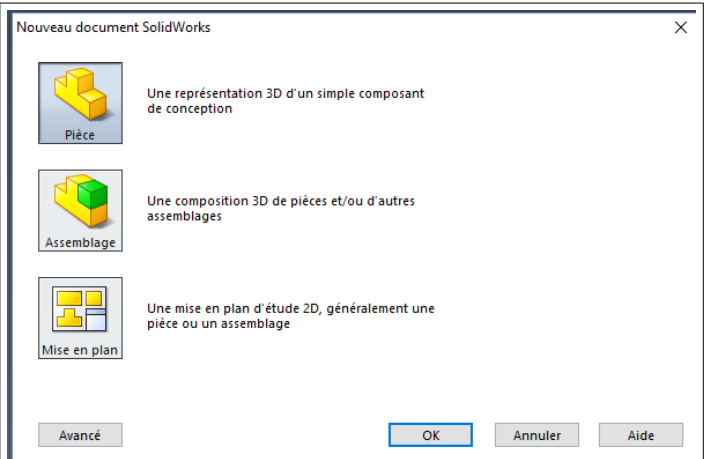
Nouveau document SolidWorks

×

Pièce

Une représentation 3D d'un simple composant de conception

Assemblage

Une composition 3D de pièces et/ou d'autres assemblages

Mise en plan

Une mise en plan d'étude 2D, généralement une pièce ou un assemblage

Avancé

OK

Annuler

Aide